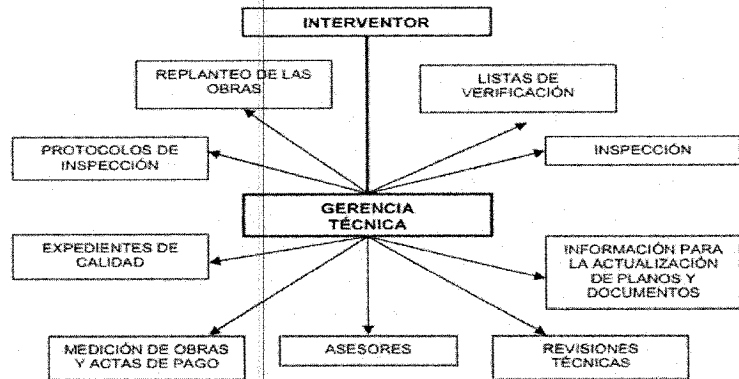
INTERVENTOR

REPLANTEO DE LAS OBRAS

LISTAS DE VERIFICACIÓN

PROTOCOLOS DE INSPECCIÓN

INSPECCIÓN

GERENCIA TÉCNICA

EXPEDIENTES DE CALIDAD

INFORMACIÓN PARA LA ACTUALIZACIÓN DE PLANOS Y DOCUMENTOS

MEDICIÓN DE OBRAS Y ACTAS DE PAGO

ASESORES

REVISIONES TÉCNICAS